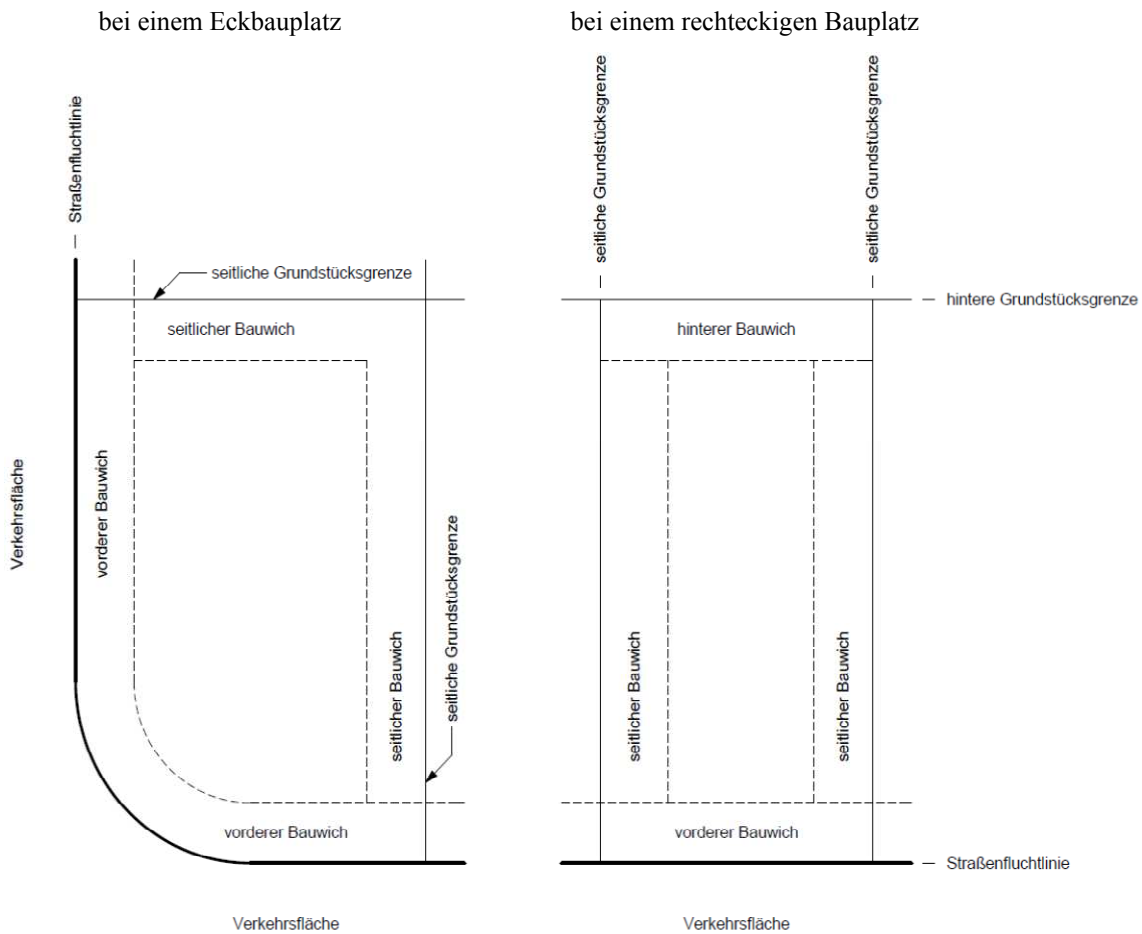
bei einem Eckbauplatz

Straßenfluchtlinie

seitliche Grundstücksgrenze

seitlicher Bauwich

Verkehrsfläche

vorderer Bauwich

seitliche Grundstücksgrenze

seitlicher Bauwich

vorderer Bauwich

Verkehrsfläche

bei einem rechteckigen Bauplatz

seitliche Grundstücksgrenze

seitliche Grundstücksgrenze

hintere Grundstücksgrenze

hinterer Bauwich

seitlicher Bauwich

seitlicher Bauwich

vorderer Bauwich

Straßenfluchtlinie

Verkehrsfläche